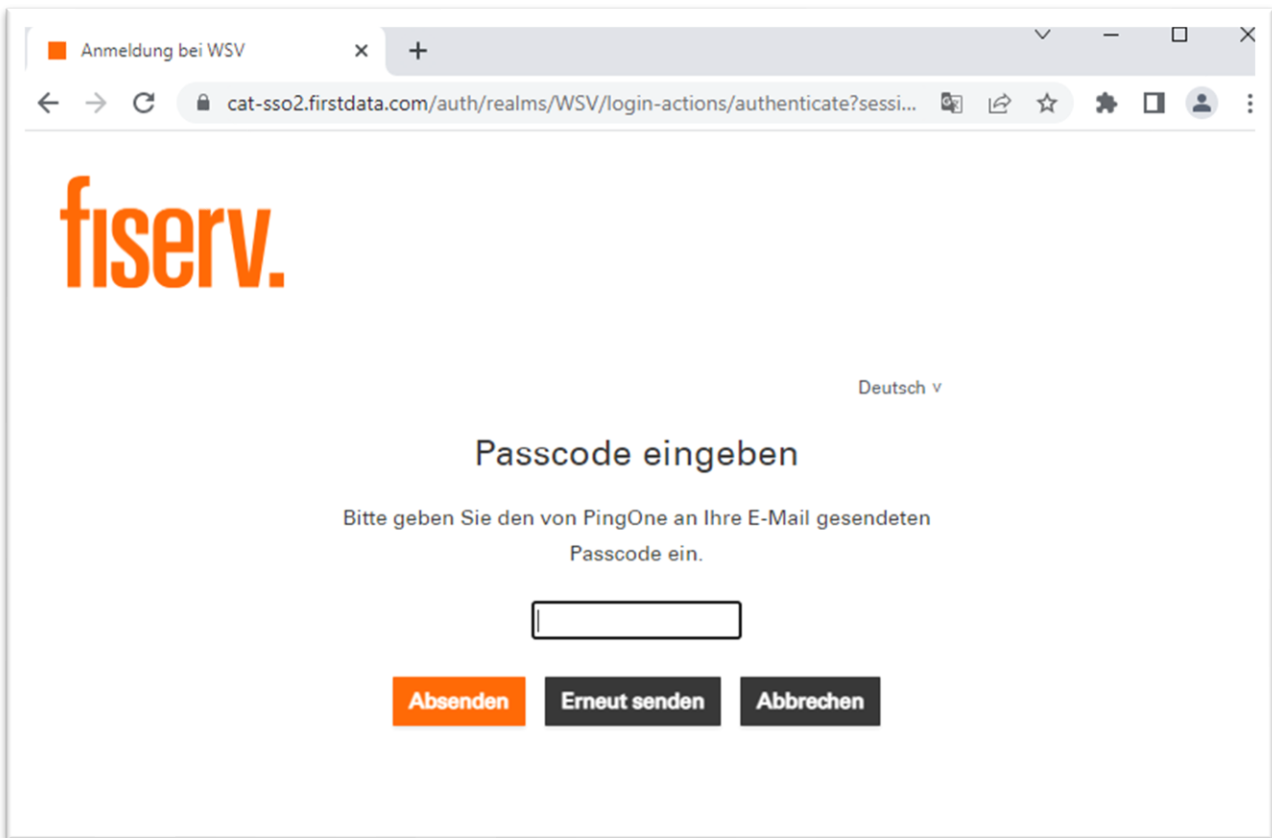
Anmeldung bei WSV

cat-sso2.firstdata.com/auth/realms/WSV/login-actions/authenticate?sessi...

fiserv.

Deutsch v

Passcode eingeben

Bitte geben Sie den von PingOne an Ihre E-Mail gesendeten Passcode ein.

Absenden Erneut senden Abbrechen